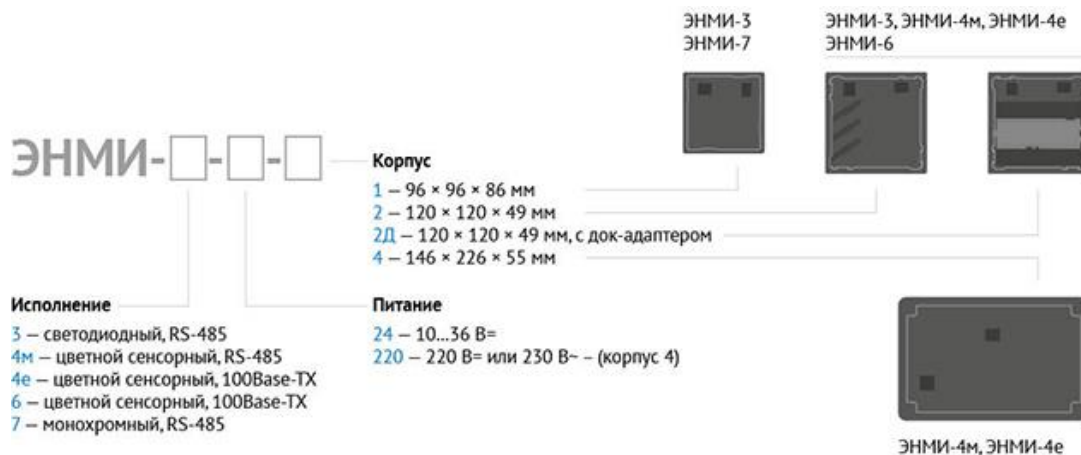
ЭНМИ-3
ЭНМИ-7

ЭНМИ-3, ЭНМИ-4м, ЭНМИ-4е
ЭНМИ-6

ЭНМИ-□-□-□

Корпус
1 – 96 × 96 × 86 мм
2 – 120 × 120 × 49 мм
2Д – 120 × 120 × 49 мм, с док-адаптером
4 – 146 × 226 × 55 мм

Исполнение
3 – светодиодный, RS-485
4м – цветной сенсорный, RS-485
4е – цветной сенсорный, 100Base-TX
6 – цветной сенсорный, 100Base-TX
7 – монохромный, RS-485

Питание
24 – 10...36 В=
220 – 220 В= или 230 В~ – (корпус 4)

ЭНМИ-4м, ЭНМИ-4е